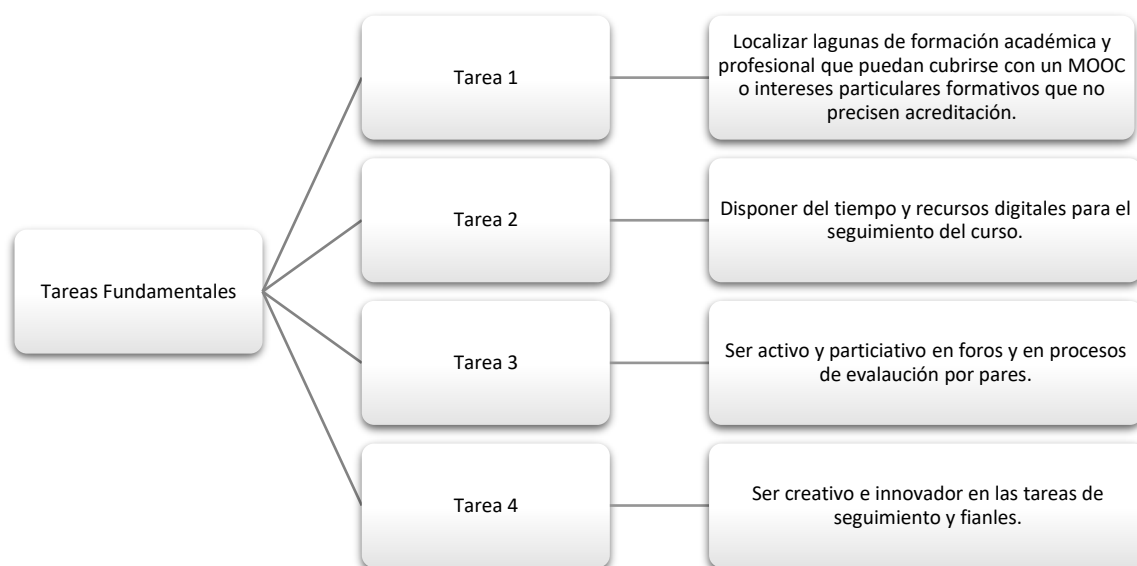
Tareas Fundamentales

Tarea 1

Localizar lagunas de formación académica y profesional que puedan cubrirse con un MOOC o intereses particulares formativos que no precisen acreditación.

Tarea 2

Disponer del tiempo y recursos digitales para el seguimiento del curso.

Tarea 3

Ser activo y particiativo en foros y en procesos de evalaución por pares.

Tarea 4

Ser creativo e innovador en las tareas de seguimiento y fianles.